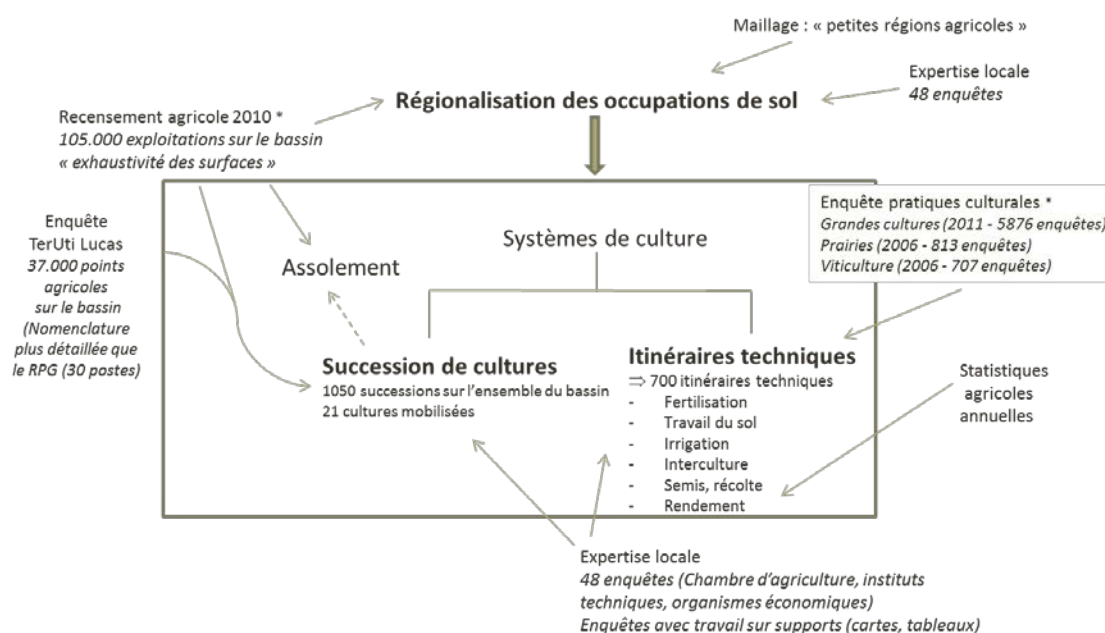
Maillage : « petites régions agricoles »

Recensement agricole 2010 *
*105.000 exploitations sur le bassin*
*« exhaustivité des surfaces »*

**Régionalisation des occupations de sol**

Expertise locale
*48 enquêtes*

Enquête TerUti Lucas
*37.000 points agricoles sur le bassin (Nomenclature plus détaillée que le RPG (30 postes)*

Enquête pratiques culturales *
*Grandes cultures (2011 - 5876 enquêtes)*
*Prairies (2006 - 813 enquêtes)*
*Viticulture (2006 - 707 enquêtes)*

Systèmes de culture

Assolement

**Succession de cultures**
1050 successions sur l'ensemble du bassin
21 cultures mobilisées

**Itinéraires techniques**
$\Rightarrow$ 700 itinéraires techniques
- Fertilisation
- Travail du sol
- Irrigation
- Interculture
- Semis, récolte
- Rendement

Statistiques agricoles annuelles

Expertise locale
*48 enquêtes (Chambre d'agriculture, instituts techniques, organismes économiques)*
*Enquêtes avec travail sur supports (cartes, tableaux)*